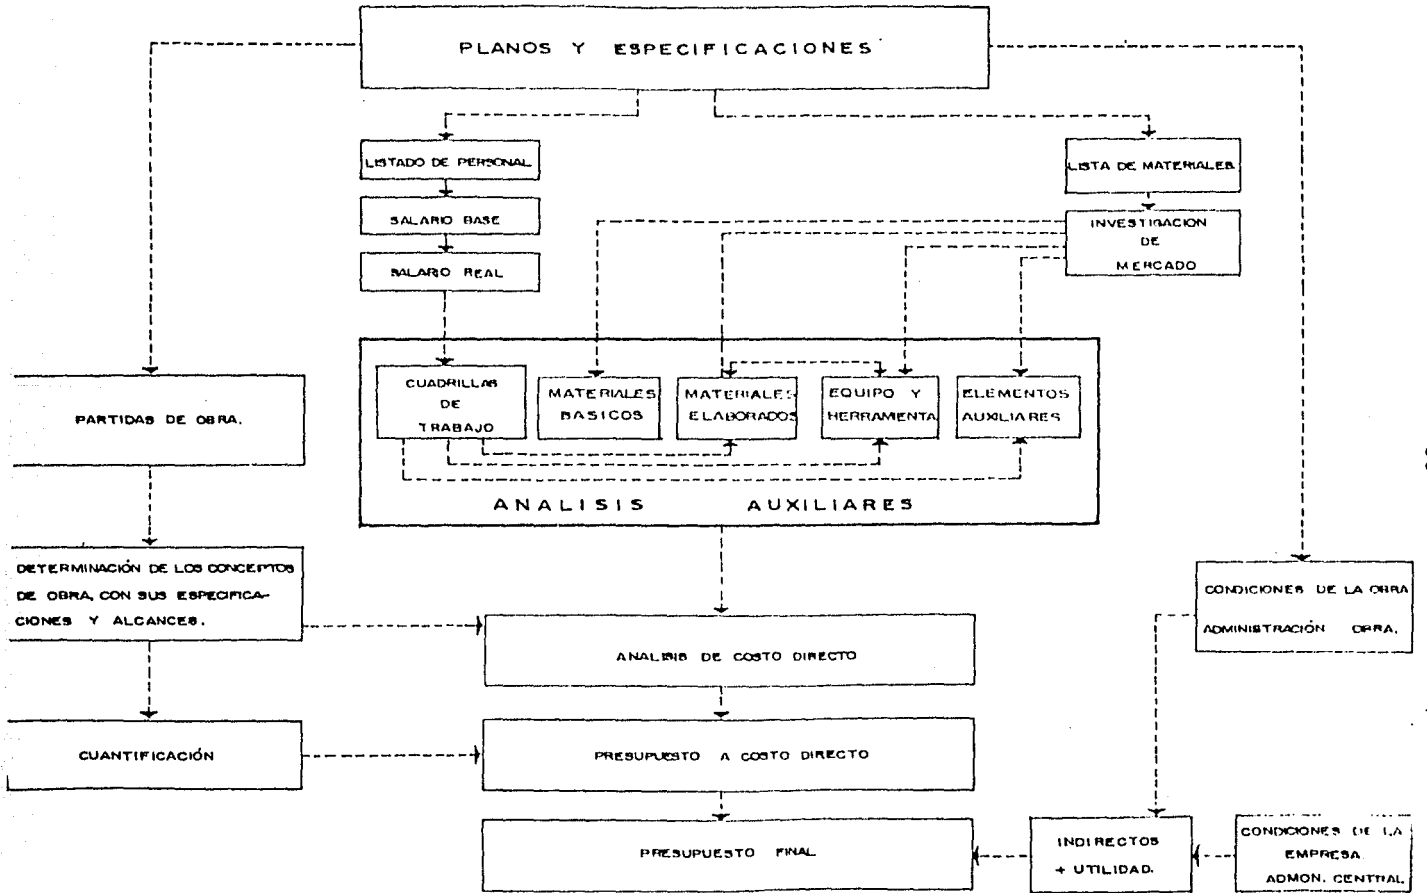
PLANOS Y ESPECIFICACIONES

LISTADO DE PERSONAL

SALARIO BASE

SALARIO REAL

LISTA DE MATERIALES

INVESTIGACION DE MERCADO

CUADRILLAS DE TRABAJO

MATERIALES BASICOS

MATERIALES ELABORADOS

EQUIPO Y HERRAMIENTA

ELEMENTOS AUXILIARES

ANALISIS AUXILIARES

PARTIDAS DE OBRA.

DETERMINACIÓN DE LOS CONCEPTOS DE OBRA, CON SUS ESPECIFICACIONES Y ALCANCES.

CONDICIONES DE LA OBRA ADMINISTRACIÓN OBRA.

ANALISIS DE COSTO DIRECTO

CUANTIFICACIÓN

PRESUPUESTO A COSTO DIRECTO

PRESUPUESTO FINAL

INDIRECTOS + UTILIDAD.

CONDICIONES DE LA EMPRESA ADMON. CENTRAL